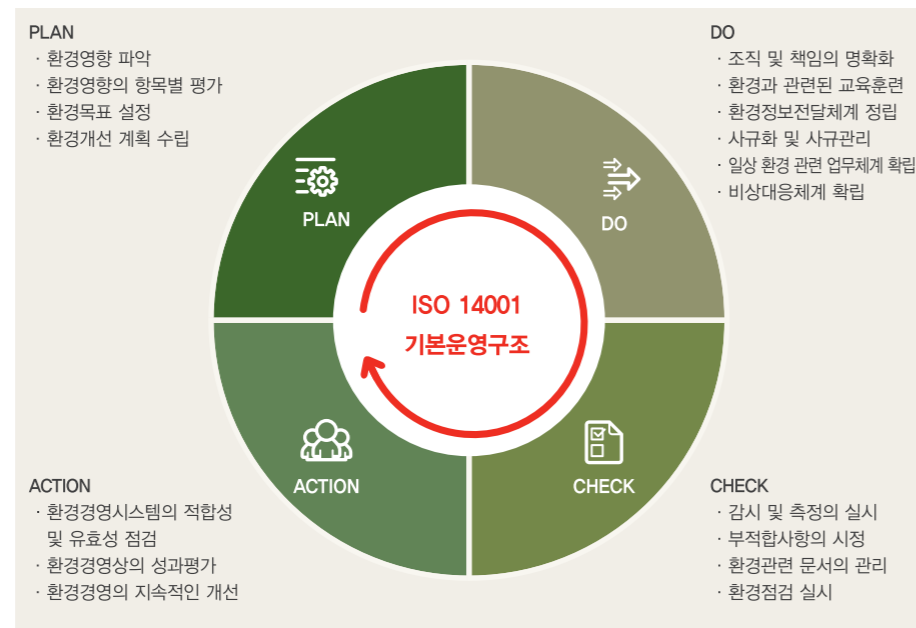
PLAN
· 환경영향 파악
· 환경영향의 항목별 평가
· 환경목표 설정
· 환경개선 계획 수립

DO
· 조직 및 책임의 명확화
· 환경과 관련된 교육훈련
· 환경정보전달체계 정립
· 사규화 및 사규관리
· 일상 환경 관련 업무체계 확립
· 비상대응체계 확립

PLAN

DO

ISO 14001
기본운영구조

ACTION

CHECK

ACTION
· 환경경영시스템의 적합성 및 유효성 점검
· 환경경영상의 성과평가
· 환경경영의 지속적인 개선

CHECK
· 감시 및 측정의 실시
· 부적합사항의 시정
· 환경관련 문서의 관리
· 환경점검 실시